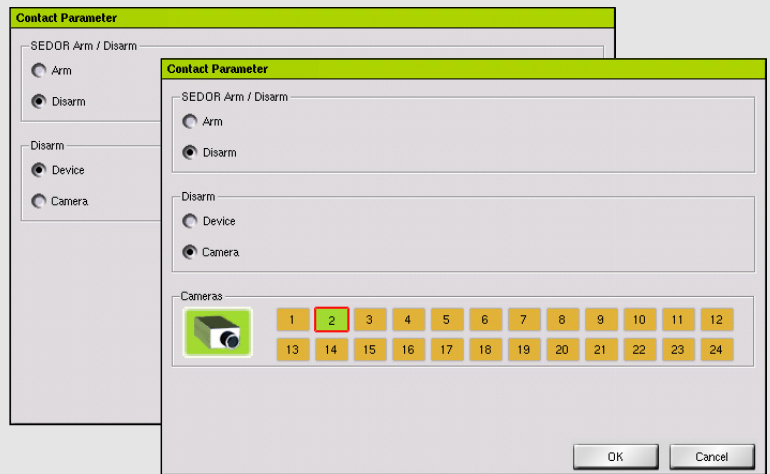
Contact Parameter

SEDOR Arm / Disarm

Arm

Disarm

Disarm

Device

Camera

Contact Parameter

SEDOR Arm / Disarm

Arm

Disarm

Disarm

Device

Camera

Cameras

| 1 | 2 | 3 | 4 | 5 | 6 | 7 | 8 | 9 | 10 | 11 | 12 |
|---|---|---|---|---|---|---|---|---|---|---|---|
| 13 | 14 | 15 | 16 | 17 | 18 | 19 | 20 | 21 | 22 | 23 | 24 |

OK

Cancel